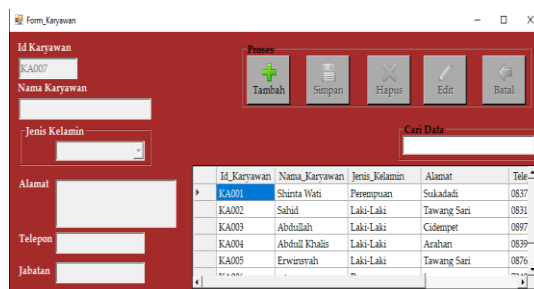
Form_Karyawan

Id Karyawan
KA007
Nama Karyawan

Jenis Kelamin

Alamat

Telepon

Jabatan

Proses
Tambah Simpan Hapus Edit Batal

Cari Data

| Id_Karyawan | Nama_Karyawan | Jenis_Kelamin | Alamat | Tele |
|---|---|---|---|---|
| KA001 | Shinta Wati | Perempuan | Sukadadi | 0837 |
| KA002 | Sahid | Laki-Laki | Tawang Sari | 0831 |
| KA003 | Abdullah | Laki-Laki | Cidempet | 0897 |
| KA004 | Abdull Khalis | Laki-Laki | Arahan | 0839 |
| KA005 | Erwinsyah | Laki-Laki | Tawang Sari | 0876 |
| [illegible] | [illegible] | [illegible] | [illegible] | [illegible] |